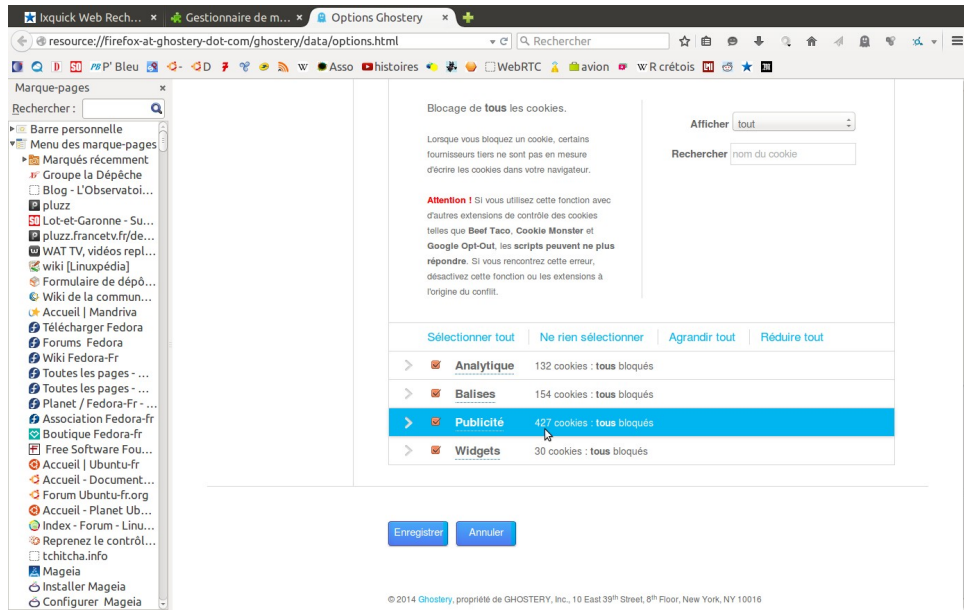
Ixquick Web Rech... × Gestionnaire de m... × Options Ghostery ×

resource://firefox-at-ghostery-dot-com/ghostery/data/options.html

Rechercher

P' Bleu W Asso histoires WebRTC avion W R crétois

Marque-pages ×
Rechercher :
Barre personnelle
Menu des marque-pages
Marqués récemment
Groupe la Dépêche
Blog - L'Observatoi...
pluzz
Lot-et-Garonne - Su...
pluzz.francetv.fr/de...
WAT TV, vidéos repl...
wiki [Linuxpédia]
Formulaire de dépô...
Wiki de la commun...
Accueil | Mandriva
Télécharger Fedora
Forums Fedora
Wiki Fedora-Fr
Toutes les pages - ...
Toutes les pages - ...
Planet / Fedora-Fr - ...
Association Fedora-fr
Boutique Fedora-fr
Free Software Fou...
Accueil | Ubuntu-fr
Accueil - Document...
Forum Ubuntu-fr.org
Accueil - Planet Ub...
Index - Forum - Linu...
Reprenez le contrôl...
tchitcha.info
Mageia
Installer Mageia
Configurer Mageia

Blocage de **tous** les cookies.

Lorsque vous bloquez un cookie, certains fournisseurs tiers ne sont pas en mesure d'écrire les cookies dans votre navigateur.

**Attention !** Si vous utilisez cette fonction avec d'autres extensions de contrôle des cookies telles que **Beef Taco**, **Cookie Monster** et **Google Opt-Out**, les **scripts peuvent ne plus répondre**. Si vous rencontrez cette erreur, désactivez cette fonction ou les extensions à l'origine du conflit.

Afficher tout
Rechercher nom du cookie

Sélectionner tout Ne rien sélectionner Agrandir tout Réduire tout

Analytique 132 cookies : **tous** bloqués
Balises 154 cookies : **tous** bloqués
Publicité 427 cookies : **tous** bloqués
Widgets 30 cookies : **tous** bloqués

Enregistrer Annuler

© 2014 Ghostery, propriété de GHOSTERY, Inc., 10 East 39$^{th}$ Street, 8$^{th}$ Floor, New York, NY 10016